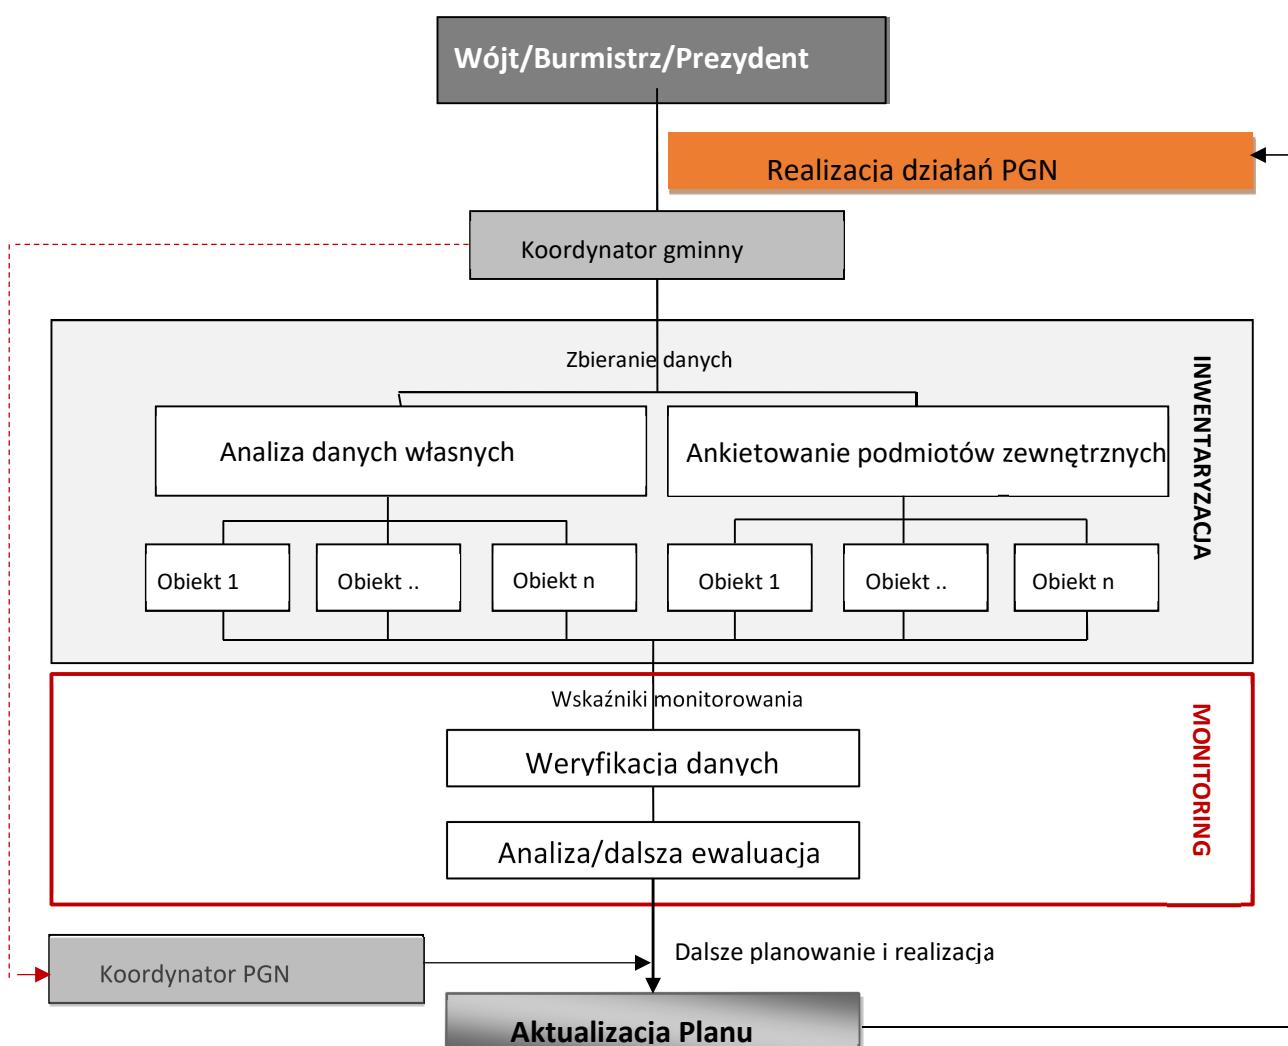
Wójt/Burmistrz/Prezydent

Realizacja działań PGN

Koordynator gminny

Zbieranie danych

INWENTARYZACJA

Analiza danych własnych

Ankietowanie podmiotów zewnętrznych

Obiekt 1

Obiekt ..

Obiekt n

Obiekt 1

Obiekt ..

Obiekt n

Wskaźniki monitorowania

MONITORING

Weryfikacja danych

Analiza/dalsza ewaluacja

Koordynator PGN

Dalsze planowanie i realizacja

Aktualizacja Planu